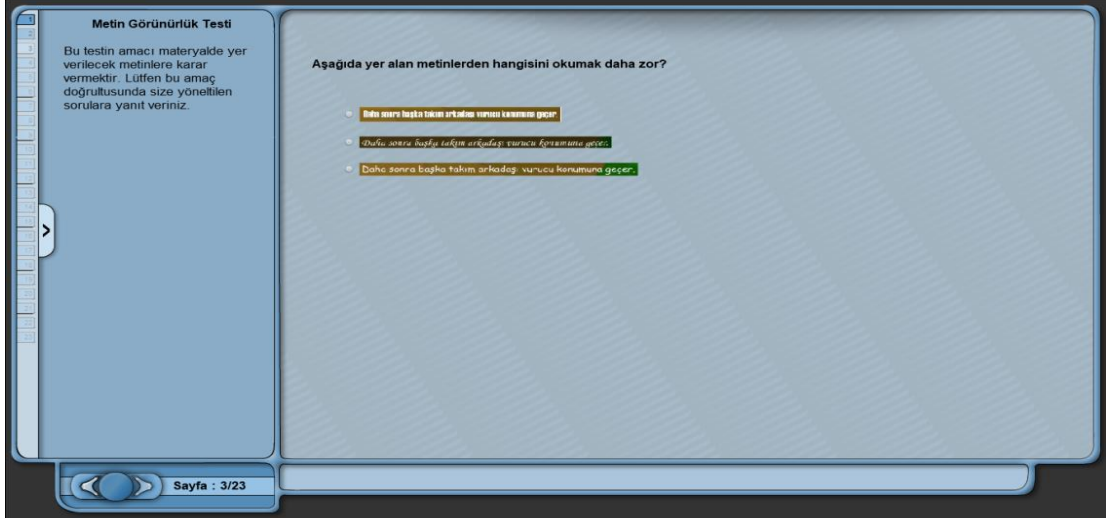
Metin Görünürlük Testi

Bu testin amacı materyalde yer verilecek metinlere karar vermektir. Lütfen bu amaç doğrultusunda size yöneltilen sorulara yanıt veriniz.

Aşağıda yer alan metinlerden hangisini okumak daha zor?

Daha sonra başka takım arkadaşı vurucu konumuna geçer.

Daha sonra başka takım arkadaşı vurucu konumuna geçer.

Daha sonra başka takım arkadaşı vurucu konumuna geçer.

Sayfa : 3/23